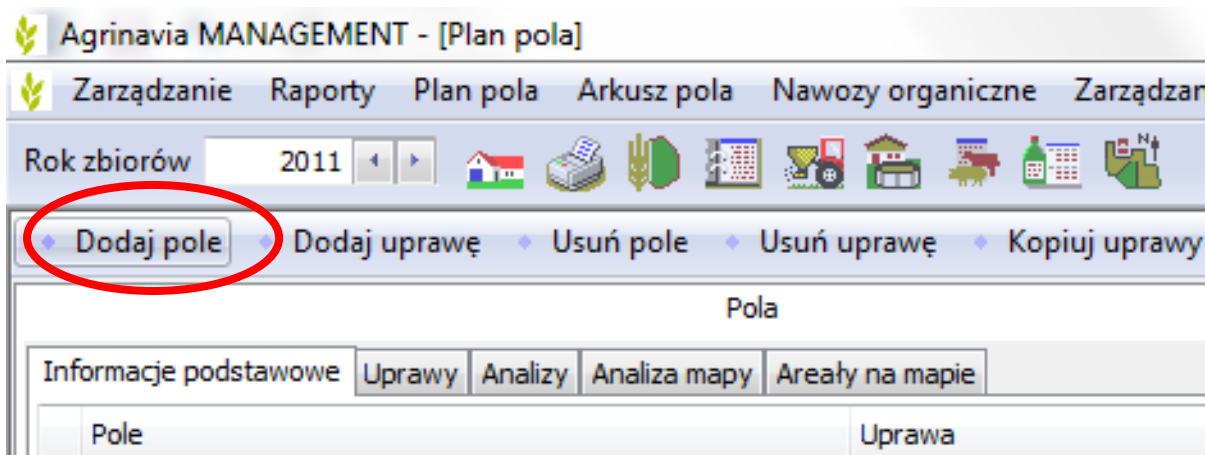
Agrinavia MANAGEMENT - [Plan pola]

Zarządzanie Raporty Plan pola Arkusz pola Nawozy organiczne Zarządzan

Rok zbiorów 2011

Dodaj pole Dodaj uprawę Usuń pole Usuń uprawę Kopiuj uprawy

Pola

Informacje podstawowe Uprawy Analizy Analiza mapy Areały na mapie

| Pole | Uprawa |
|---|---|